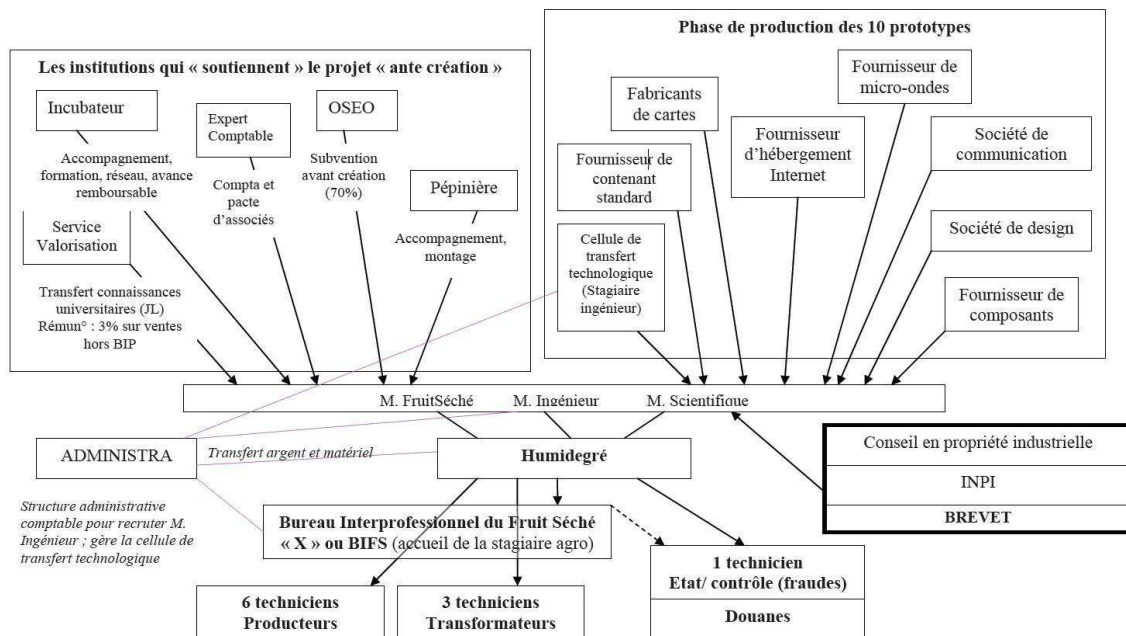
Les institutions qui « soutiennent » le projet « ante création »

Incubateur

Accompagnement, formation, réseau, avance remboursable

Expert Comptable

Compta et pacte d'associés

OSEO

Subvention avant création (70%)

Pépinière

Accompagnement, montage

Service Valorisation

Transfert connaissances universitaires (JL)
Rémun° : 3% sur ventes hors BIP

Phase de production des 10 prototypes

Fabricants de cartes

Fournisseur de micro-ondes

Fournisseur de contenant standard

Fournisseur d'hébergement Internet

Société de communication

Cellule de transfert technologique (Stagiaire ingénieur)

Société de design

Fournisseur de composants

M. FruitSéché M. Ingénieur M. Scientifique

ADMINISTRA

Transfert argent et matériel

Humidegré

Structure administrative comptable pour recruter M. Ingénieur ; gère la cellule de transfert technologique

Conseil en propriété industrielle

INPI

BREVET

Bureau Interprofessionnel du Fruit Séché « X » ou BIFS (accueil de la stagiaire agro)

1 technicien
Etat/ contrôle (fraudes)

Douanes

6 techniciens
Producteurs

3 techniciens
Transformateurs